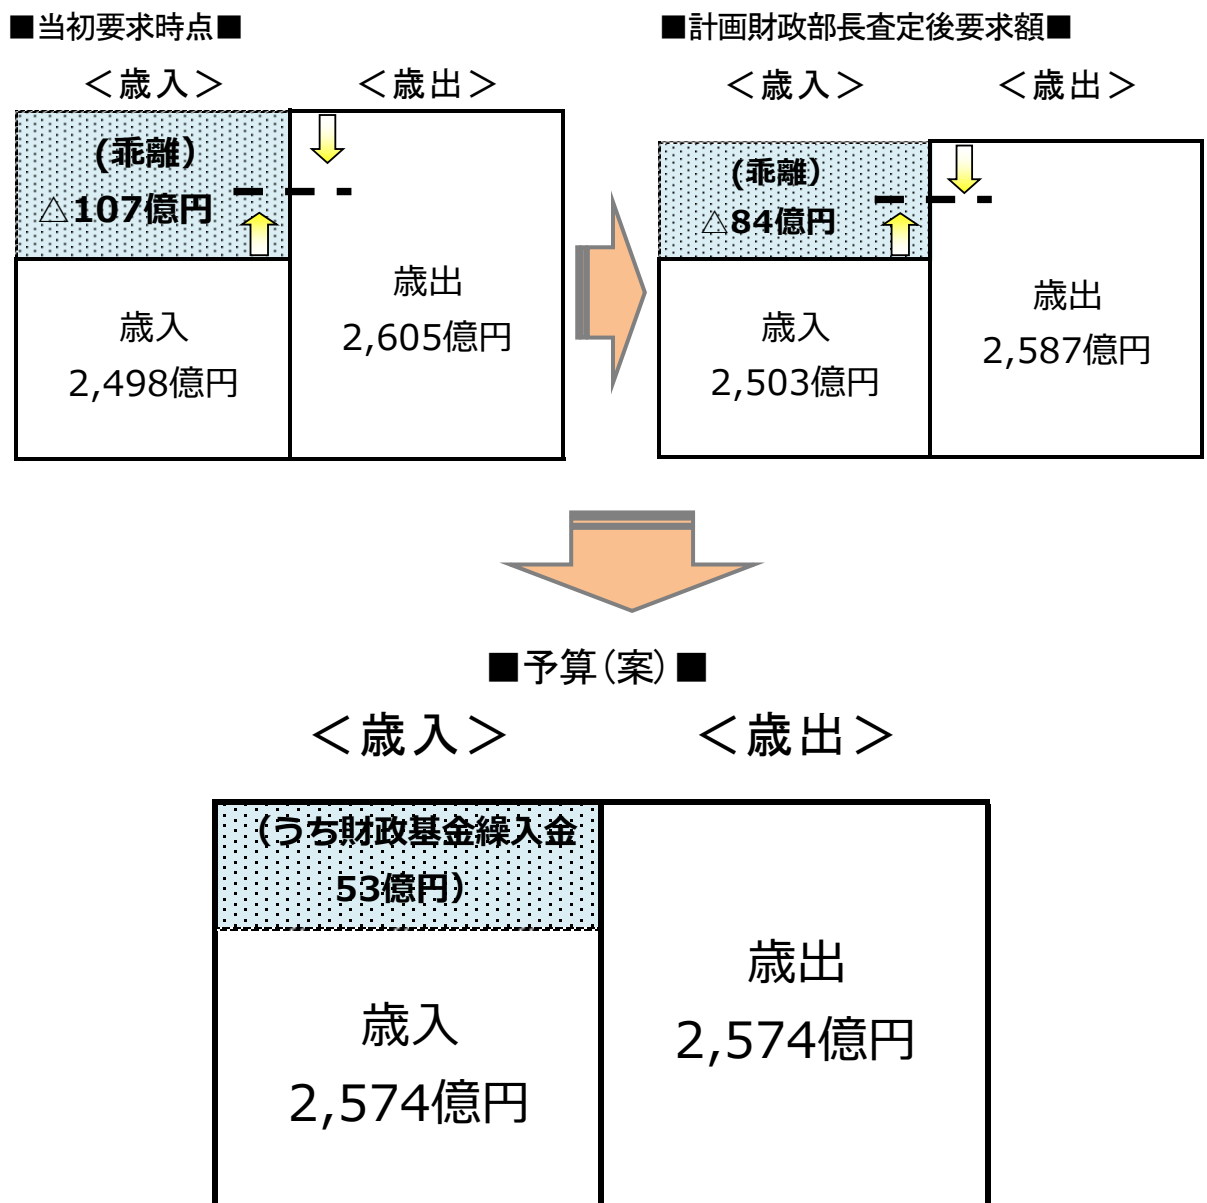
■当初要求時点■

＜歳入＞ ＜歳出＞

(乖離)
△107億円

歳入
2,498億円

歳出
2,605億円

■計画財政部長査定後要求額■

＜歳入＞ ＜歳出＞

(乖離)
△84億円

歳入
2,503億円

歳出
2,587億円

■予算(案)■

＜歳入＞ ＜歳出＞

(うち財政基金繰入金
53億円)

歳入
2,574億円

歳出
2,574億円